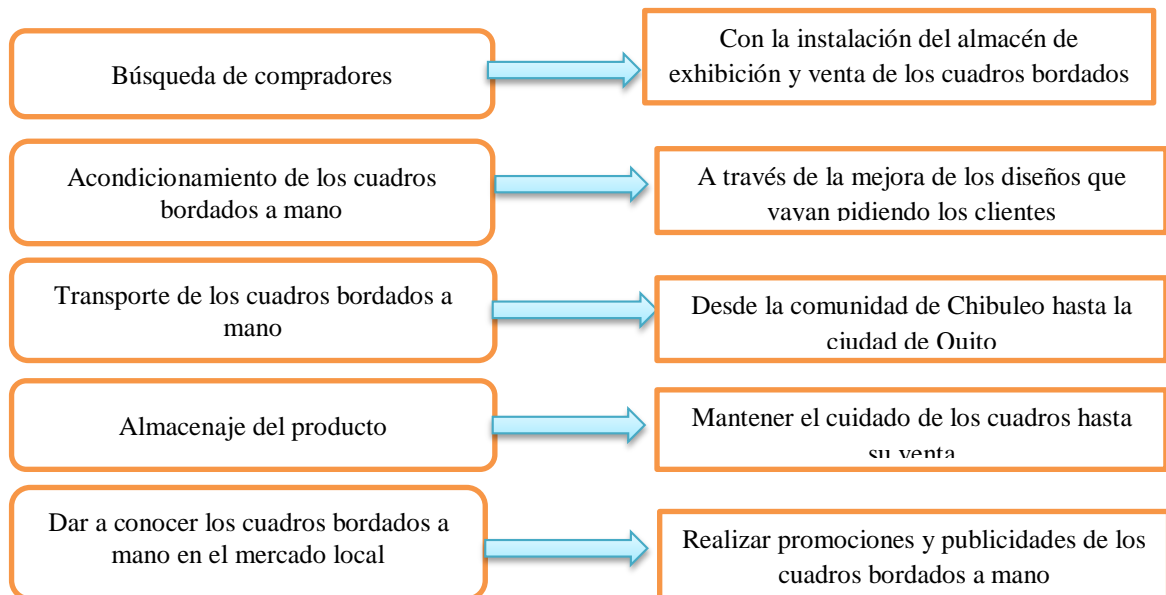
Búsqueda de compradores

Con la instalación del almacén de exhibición y venta de los cuadros bordados

Acondicionamiento de los cuadros bordados a mano

A través de la mejora de los diseños que vayan pidiendo los clientes

Transporte de los cuadros bordados a mano

Desde la comunidad de Chibuleo hasta la ciudad de Quito

Almacenaje del producto

Mantener el cuidado de los cuadros hasta su venta

Dar a conocer los cuadros bordados a mano en el mercado local

Realizar promociones y publicidades de los cuadros bordados a mano